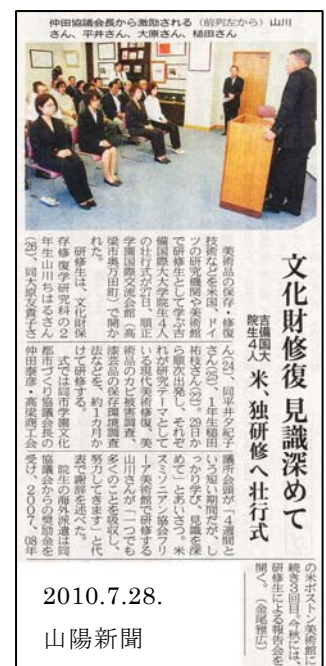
仲田協議会長から激励される(前列左から)山川さん、平井さん、大原さん、植田さん

文化財修復 見識深めて

吉備国大院生4人 米、独研修へ壮行式

美術品の保存・修復技術などを米国、ドイツの研究機関や美術館で研修生として学ぶ吉備国際大大学院生4人の壮行式が27日、順正学園国際交流会館(高梁市奥万田町)で開かれた。

研修生は、文化財保存修復学研究科の2年生山川ちはるさん(26)、同大原文貴子さん(24)、同平井夕紀子さん(23)、1年生植田裕枝さん(22)。28日から順次出発し、それぞれ研究テーマとしている近現代美術、美術品のカビ被害調査、染色の古文書の修復技法などを、約1カ月かけて研修する。

式では高梁市学園文化都市づくり協議会の仲田泰彦・高梁商工会議所会頭が「4週間という短い期間だが、しっかり学んでほしい」とあいさつ。米スミソニアン協会アメリカ美術館で研修する山川さんが「一つでも多くのことを吸収し、努力してきます」と代表で謝辞を述べた。

院生の海外派遣は同協議会からの助成金を受け、2007、08年の米ボストン美術館に続き3回目。今秋には、研修生による報告会を開く。(金尾雅広)

2010.7.28.
山陽新聞